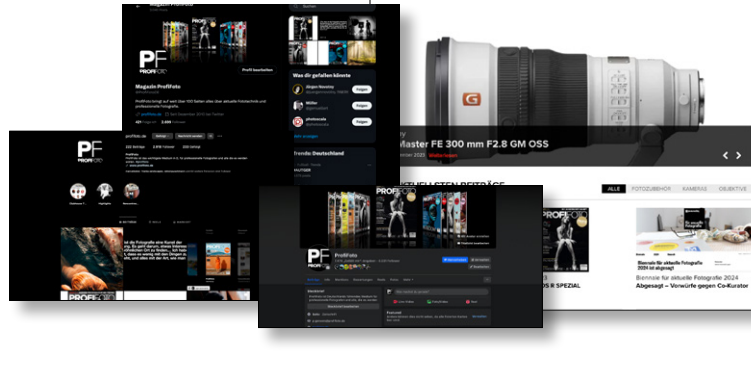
Magazin ProfiFoto

PF PROFIFOTO

Profil bearbeiten

Magazin ProfiFoto

Was dir gefallen könnte

Folgen

Folgen

Folgen

Trends: Deutschland

PF PROFIFOTO

profifoto.de

Master FE 300 mm F2.8 GM OSS

Weiterlesen

PF PROFIFOTO

ProfiFoto

ALLE FOTOZUBEHÖR KAMERAS OBJEKTIVE

Biennale für aktuelle Fotografie 2024 ist abgesagt

Abgesagt – Vorwürfe gegen Co-Kurator